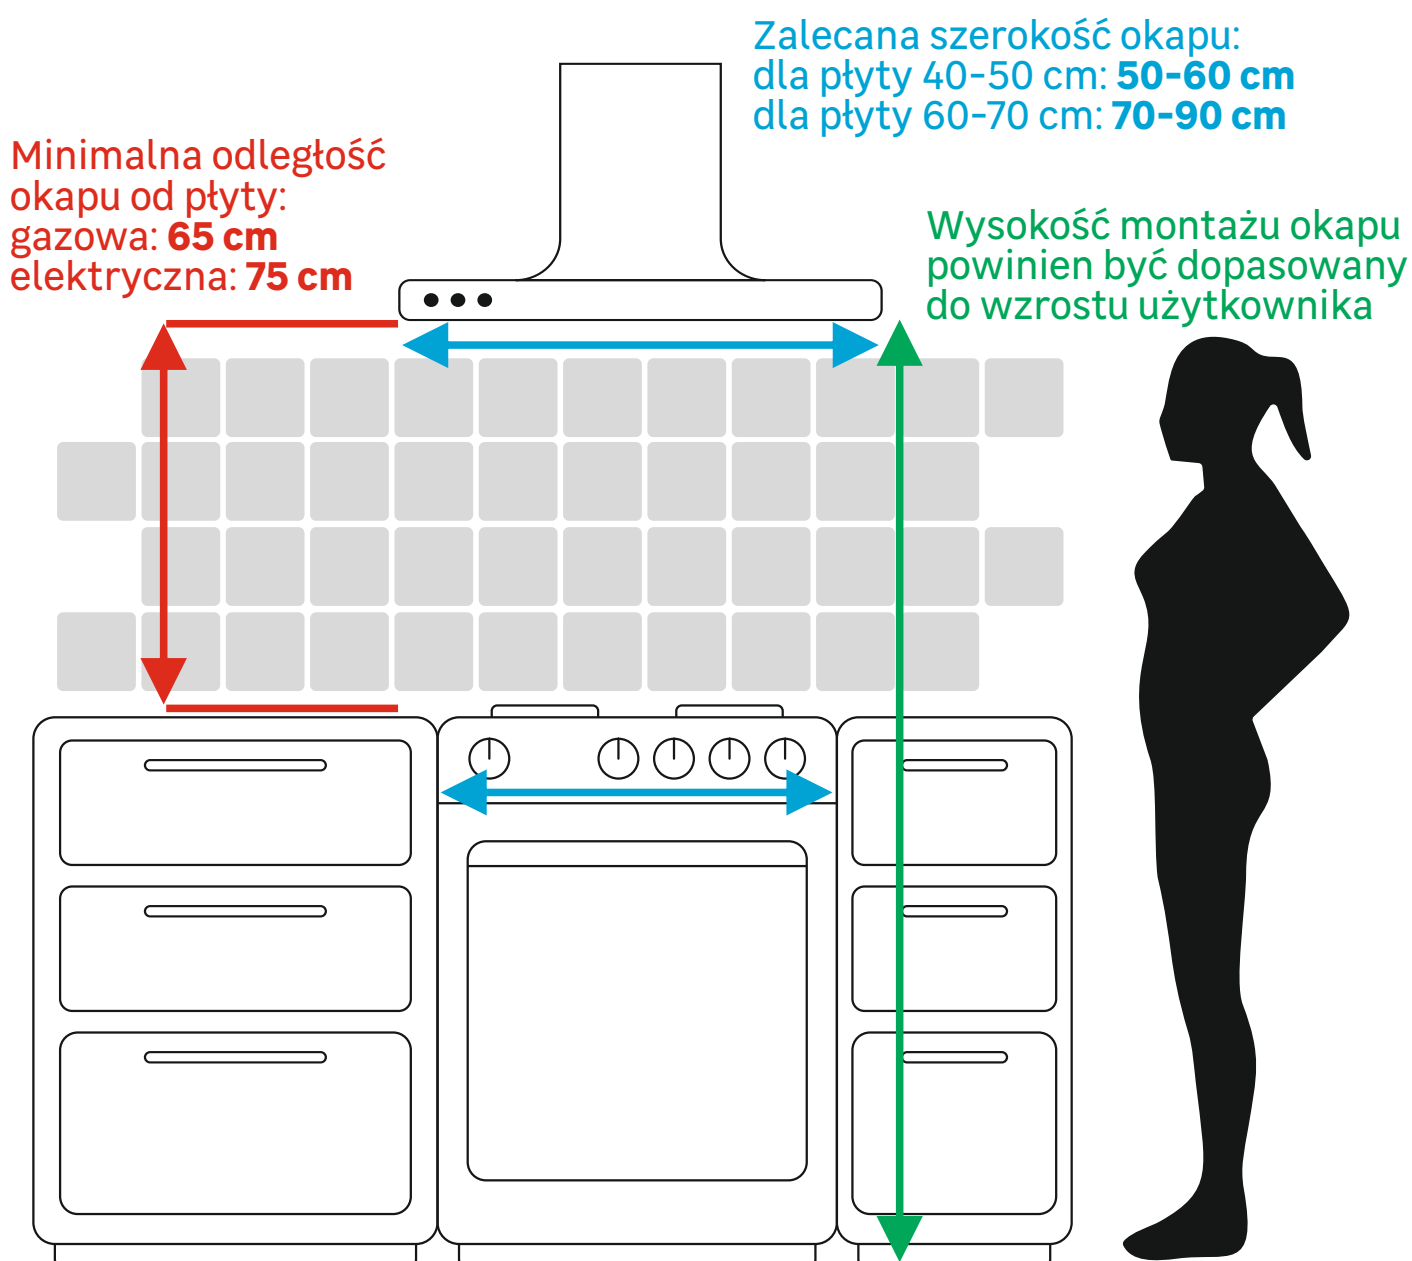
Zalecana szerokość okapu:
dla płyty 40-50 cm: **50-60 cm**
dla płyty 60-70 cm: **70-90 cm**

Minimalna odległość okapu od płyty:
gazowa: **65 cm**
elektryczna: **75 cm**

Wysokość montażu okapu powinien być dopasowany do wzrostu użytkownika